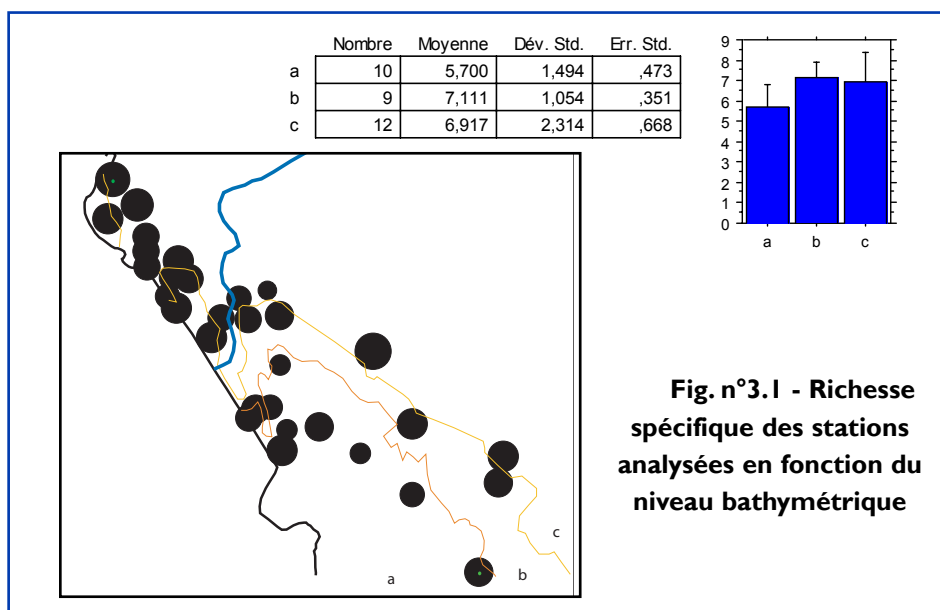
| | Nombre | Moyenne | Dév. Std. | Err. Std. |
|---|---|---|---|---|
| a | 10 | 5,700 | 1,494 | ,473 |
| b | 9 | 7,111 | 1,054 | ,351 |
| c | 12 | 6,917 | 2,314 | ,668 |

9
8
7
6
5
4
3
2
1
0
a b c

c
a
b

Fig. n°3.1 - Richesse spécifique des stations analysées en fonction du niveau bathymétrique